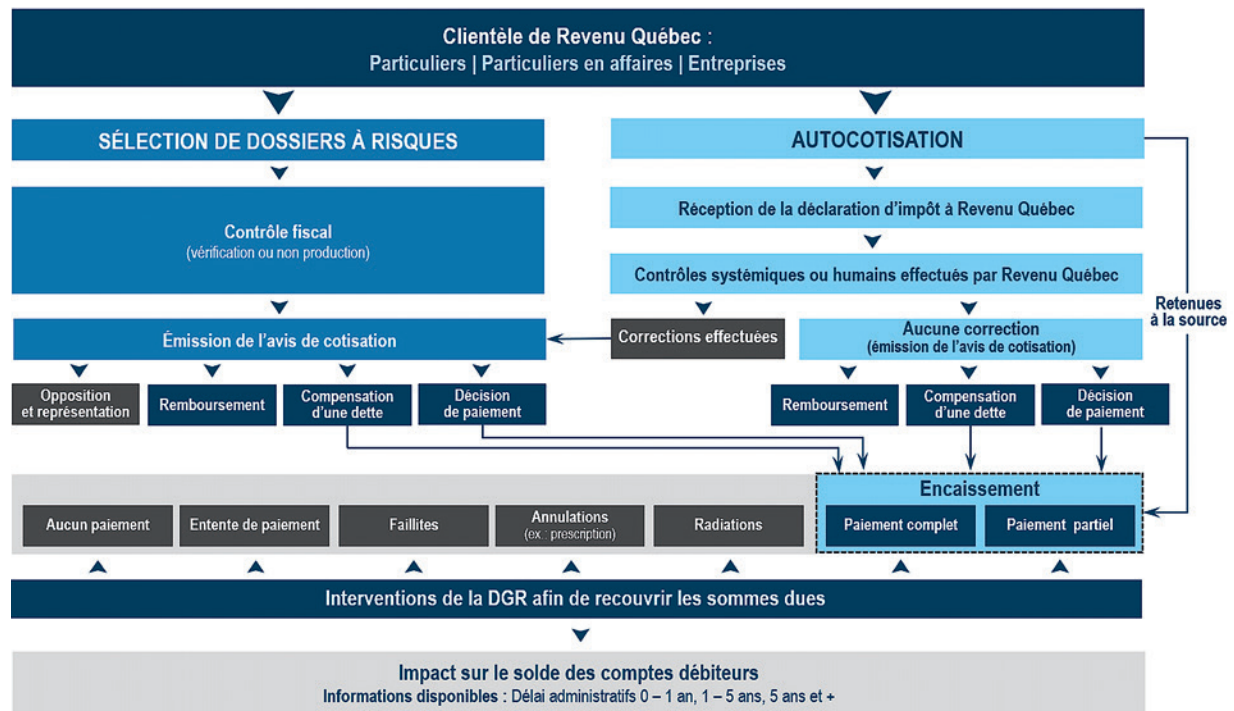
Clientèle de Revenu Québec :
Particuliers | Particuliers en affaires | Entreprises

SÉLECTION DE DOSSIERS À RISQUES

Contrôle fiscal
(vérification ou non production)

Émission de l'avis de cotisation

Opposition et représentation

Remboursement

Compensation d'une dette

Décision de paiement

AUTOCOTISATION

Réception de la déclaration d'impôt à Revenu Québec

Contrôles systémiques ou humains effectués par Revenu Québec

Corrections effectuées

Aucune correction
(émission de l'avis de cotisation)

Remboursement

Compensation d'une dette

Décision de paiement

Retenues à la source

Encaissement

Aucun paiement

Entente de paiement

Faillites

Annulations
(ex. : prescription)

Radiations

Paiement complet

Paiement partiel

Interventions de la DGR afin de recouvrir les sommes dues

Impact sur le solde des comptes débiteurs
Informations disponibles : Délai administratifs 0 – 1 an, 1 – 5 ans, 5 ans et +